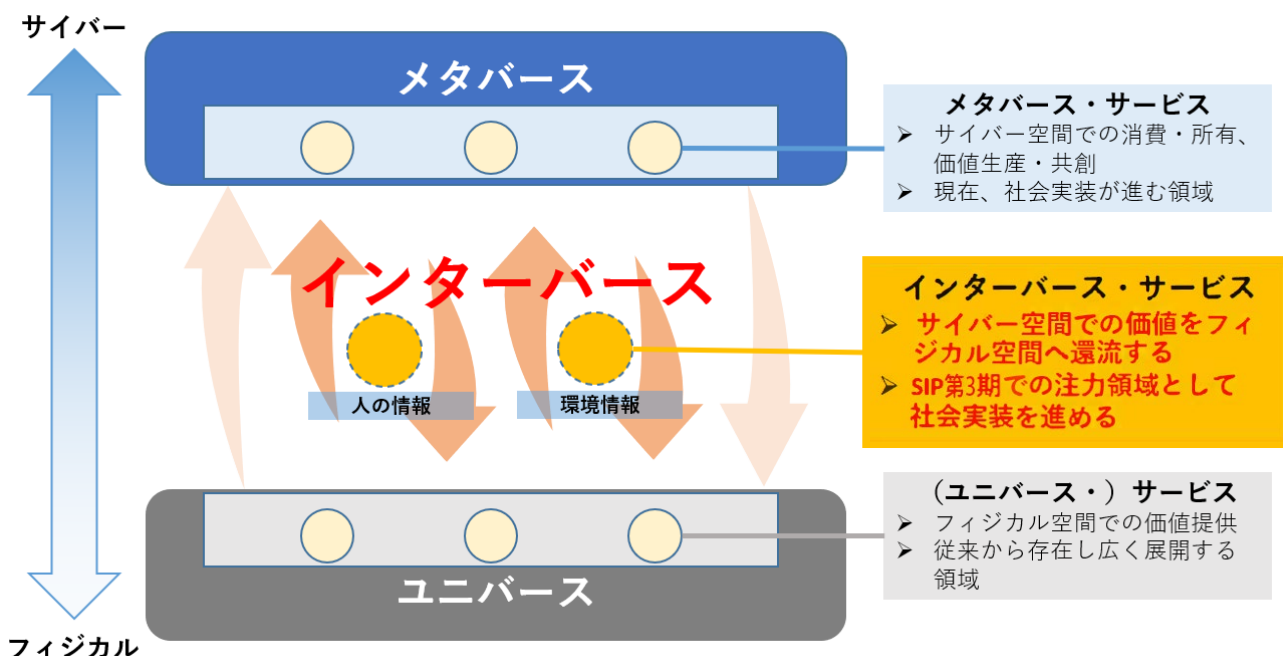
サイバー

メタバース

メタバース・サービス
➢ サイバー空間での消費・所有、価値生産・共創
➢ 現在、社会実装が進む領域

インターバース

人の情報

環境情報

インターバース・サービス
➢ サイバー空間での価値をフィジカル空間へ還流する
➢ SIP第3期での注力領域として社会実装を進める

（ユニバース・）サービス
➢ フィジカル空間での価値提供
➢ 従来から存在し広く展開する領域

ユニバース

フィジカル